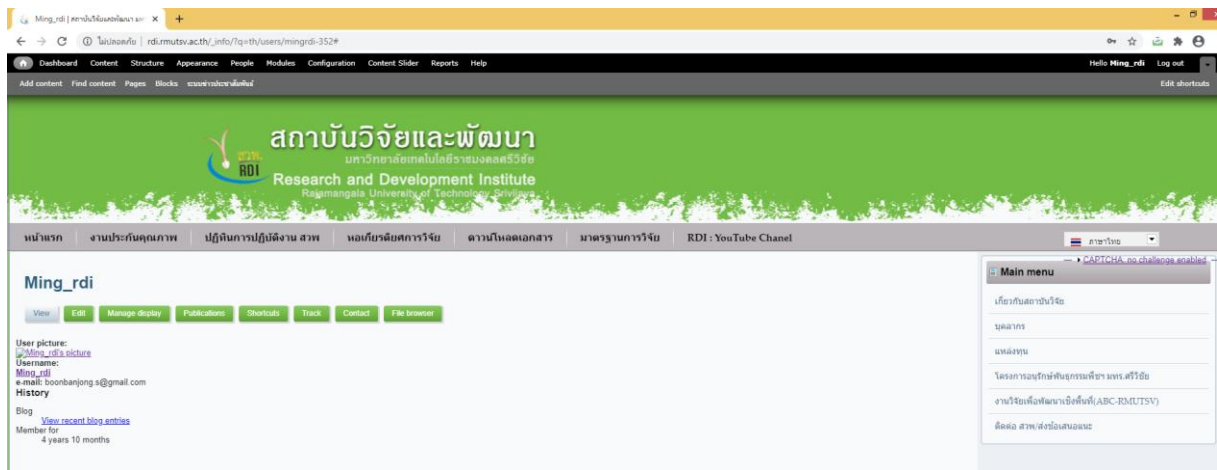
Ming_rdi | สถาบันวิจัยและพัฒนา มท ×

ไม่ปลอดภัย | rdi.rmutsv.ac.th/_info/?q=th/users/mingrdi-352#

Dashboard Content Structure Appearance People Modules Configuration Content Slider Reports Help

Hello Ming_rdi Log out

Add content Find content Pages Blocks ระบบข่าวประชาสัมพันธ์

Edit shortcuts

สถาบันวิจัยและพัฒนา
มหาวิทยาลัยเทคโนโลยีราชมงคลศรีวิชัย
RDI
Research and Development Institute
Rajamangala University of Technology Srivijaya

หน้าแรก | งานประกันคุณภาพ | ปฏิทินการปฏิบัติงาน สวพ | หอเกียรติยศการวิจัย | ดาวน์โหลดเอกสาร | มาตรฐานการวิจัย | RDI : YouTube Chanel

ภาษาไทย

CAPTCHA: no challenge enabled

Ming_rdi

View Edit Manage display Publications Shortcuts Track Contact File browser

User picture:
Ming_rdi's picture
Username:
Ming_rdi
e-mail: boonbanjong.s@gmail.com
History
Blog
View recent blog entries
Member for
4 years 10 months

Main menu
เกี่ยวกับสถาบันวิจัย
บุคลากร
แหล่งทุน
โครงการอนุรักษ์พันธุกรรมพืชฯ มทร.ศรีวิชัย
งานวิจัยเพื่อพัฒนาเชิงพื้นที่(ABC-RMUTSV)
ติดต่อ สวพ/ส่งข้อเสนอแนะ